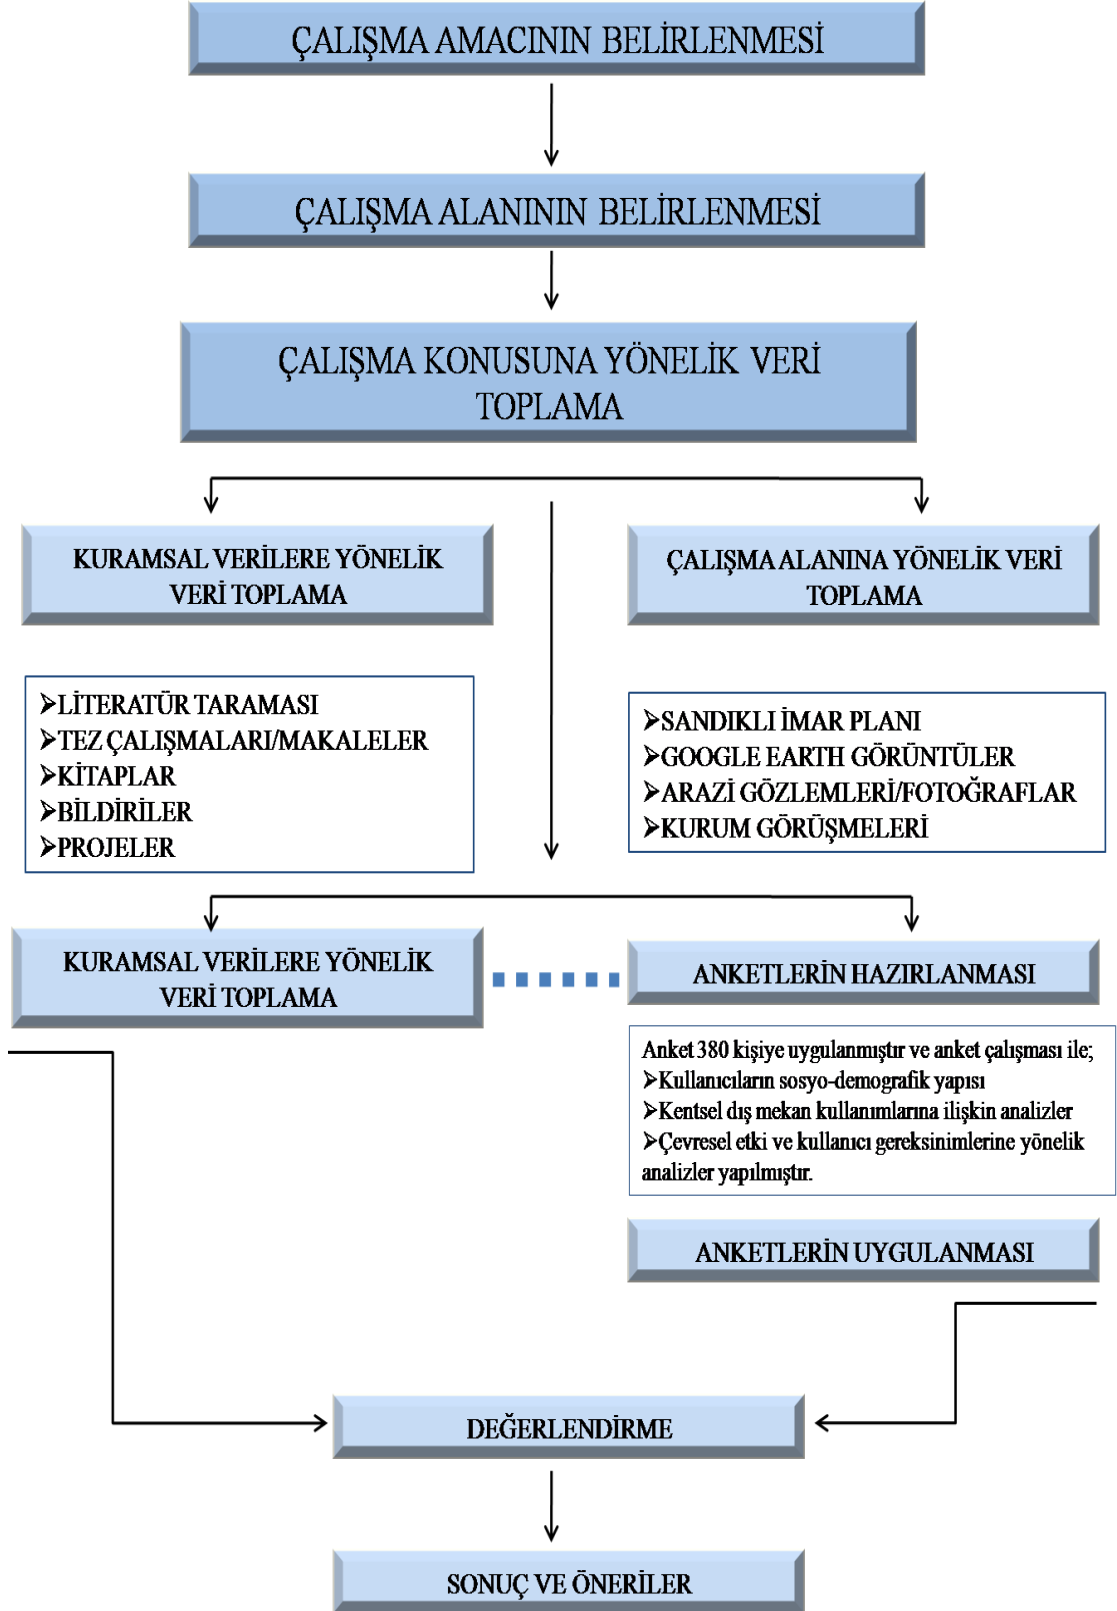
ÇALIŞMA AMACININ BELİRLENMESİ

ÇALIŞMA ALANININ BELİRLENMESİ

ÇALIŞMA KONUSUNA YÖNELİK VERİ TOPLAMA

KURAMSAL VERİLERE YÖNELİK VERİ TOPLAMA

ÇALIŞMA ALANINA YÖNELİK VERİ TOPLAMA

➢LİTERATÜR TARAMASI
➢TEZ ÇALIŞMALARI/MAKALELER
➢KİTAPLAR
➢BİLDİRİLER
➢PROJELER

➢SANDIKLI İMAR PLANI
➢GOOGLE EARTH GÖRÜNTÜLER
➢ARAZİ GÖZLEMLERİ/FOTOĞRAFLAR
➢KURUM GÖRÜŞMELERİ

KURAMSAL VERİLERE YÖNELİK VERİ TOPLAMA

ANKETLERİN HAZIRLANMASI

Anket 380 kişiye uygulanmıştır ve anket çalışması ile;
➢Kullanıcıların sosyo-demografik yapısı
➢Kentsel dış mekan kullanımlarına ilişkin analizler
➢Çevresel etki ve kullanıcı gereksinimlerine yönelik analizler yapılmıştır.

ANKETLERİN UYGULANMASI

DEĞERLENDİRME

SONUÇ VE ÖNERİLER